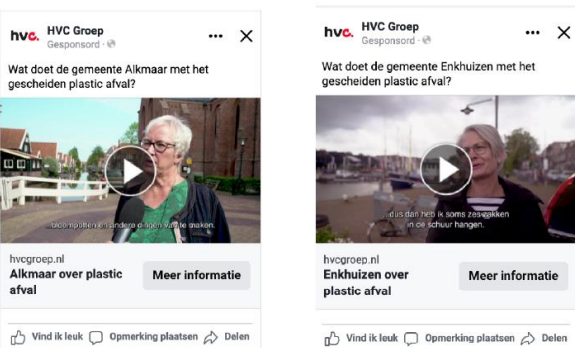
hvc HVC Groep
Gesponsord ·
...
Wat doet de gemeente Alkmaar met het gescheiden plastic afval?
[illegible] en andere dingen van te maken.
hvcgroep.nl
Alkmaar over plastic afval
Meer informatie
Vind ik leuk Opmerking plaatsen Delen

hvc HVC Groep
Gesponsord ·
...
Wat doet de gemeente Enkhuizen met het gescheiden plastic afval?
dus dan heb ik soms zes zakken in de schuur hangen.
hvcgroep.nl
Enkhuizen over plastic afval
Meer informatie
Vind ik leuk Opmerking plaatsen Delen